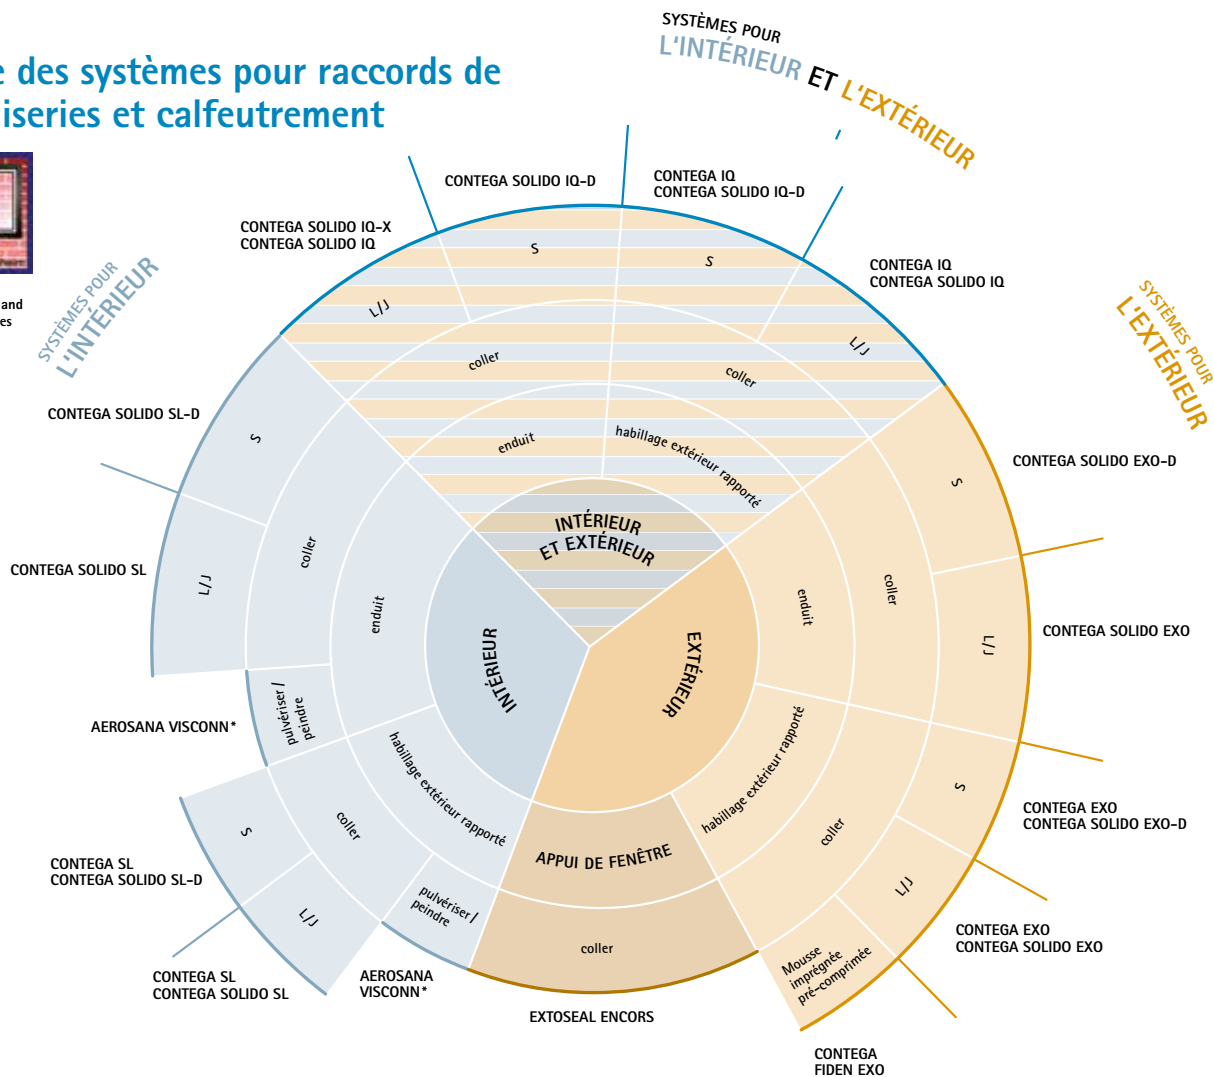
e des systèmes pour raccords de
iseries et calfeutrement

and
es

SYSTÈMES POUR
L'INTÉRIEUR ET L'EXTÉRIEUR

SYSTÈMES POUR
L'INTÉRIEUR

SYSTÈMES POUR
L'EXTÉRIEUR

CONTEGA SOLIDO IQ-D

CONTEGA IQ
CONTEGA SOLIDO IQ-D

CONTEGA SOLIDO IQ-X
CONTEGA SOLIDO IQ

CONTEGA IQ
CONTEGA SOLIDO IQ

CONTEGA SOLIDO SL-D

CONTEGA SOLIDO SL

AEROSANA VISCONN*

CONTEGA SL
CONTEGA SOLIDO SL-D

CONTEGA SL
CONTEGA SOLIDO SL

AEROSANA
VISCONN*

EXTOSEAL ENCORS

CONTEGA
FIDEN EXO

CONTEGA SOLIDO EXO-D

CONTEGA SOLIDO EXO

CONTEGA EXO
CONTEGA SOLIDO EXO-D

CONTEGA EXO
CONTEGA SOLIDO EXO

S
S
L/J
L/J
coller
coller
enduit
habillage extérieur rapporté
INTÉRIEUR
ET EXTÉRIEUR
S
L/J
coller
enduit
pulvériser / peindre
INTÉRIEUR
habillage extérieur rapporté
S
coller
L/J
pulvériser / peindre
APPUI DE FENÊTRE
coller
EXTÉRIEUR
enduit
coller
S
L/J
habillage extérieur rapporté
S
coller
L/J
Mousse imprégnée pré-comprimée